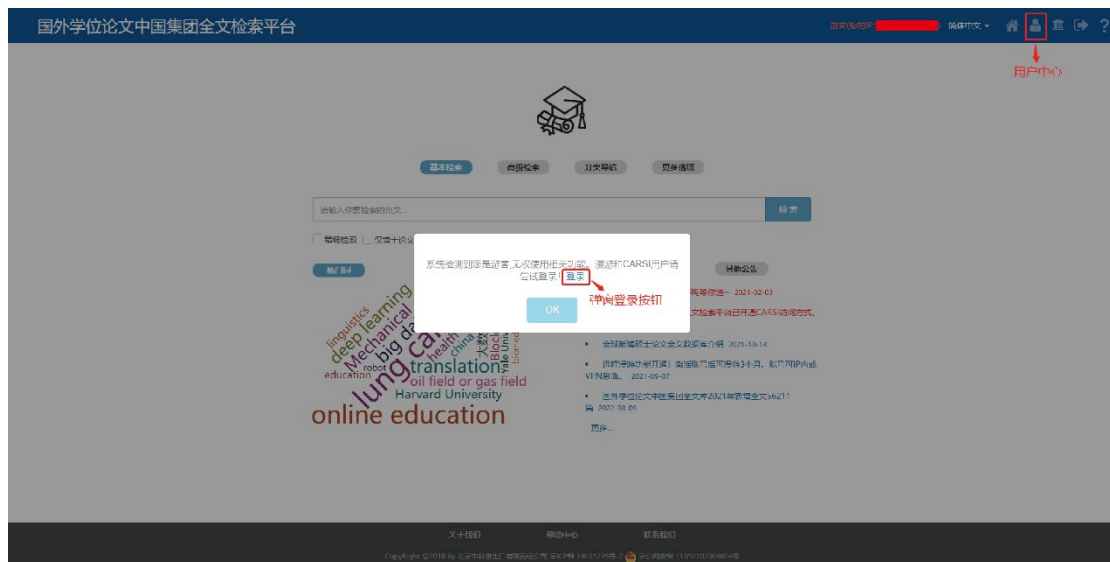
国外学位论文中国集团全文检索平台

欢迎您的IP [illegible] 简体中文 ▾

用户中心

基本检索 高级检索 分类导航 更多选项

请输入你要检索的关键词...

检索

馆藏检索 仅看十论文

热门词

系统检测到您是游客,无权使用相关功能。请您和CARSI用户请尝试登录! 登录

弹窗登录按钮

OK

站内公告

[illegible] 2021-02-03

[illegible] 全文检索平台已开通CARSI访问方式,

全球硕博士论文全文数据库介绍 2021-10-14

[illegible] VPN限制。 2021-09-07

国外学位论文中国集团全文库2021年新增全文56211篇 2022-03-09

更多...

linguistics deep learning Mechanical big data lung cancer health china robot education translation oil field or gas field Harvard University online education Blockchain Yale University

关于我们 帮助中心 联系我们

CopyRight ©2018 by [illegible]